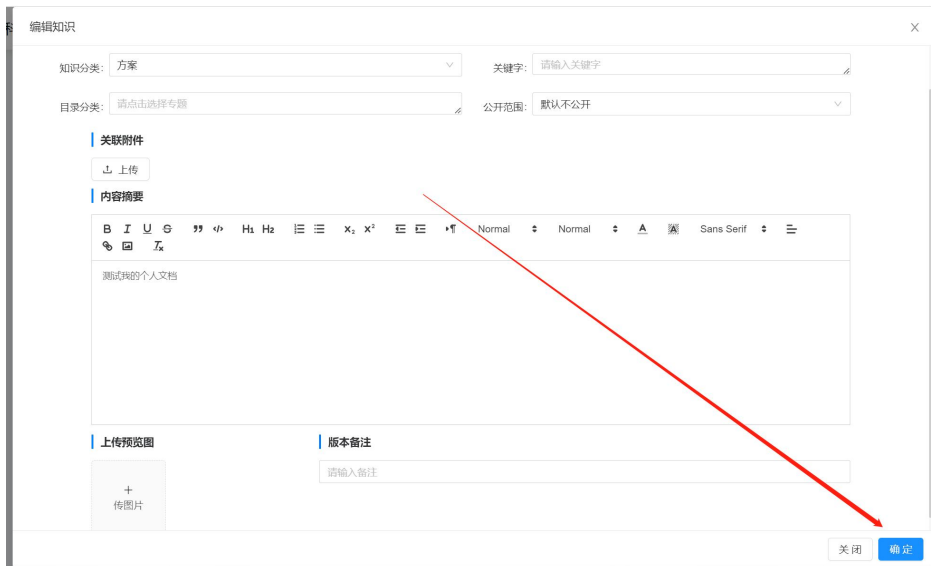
编辑知识

知识分类: 方案

关键字: 请输入关键字

目录分类: 请点击选择专题

公开范围: 默认不公开

关联附件

上传

内容摘要

B I U S H1 H2 $x_2$ $x^2$ Normal Normal A Sans Serif

测试我的个人文档

上传预览图

+
传图片

版本备注

请输入备注

关闭 确定